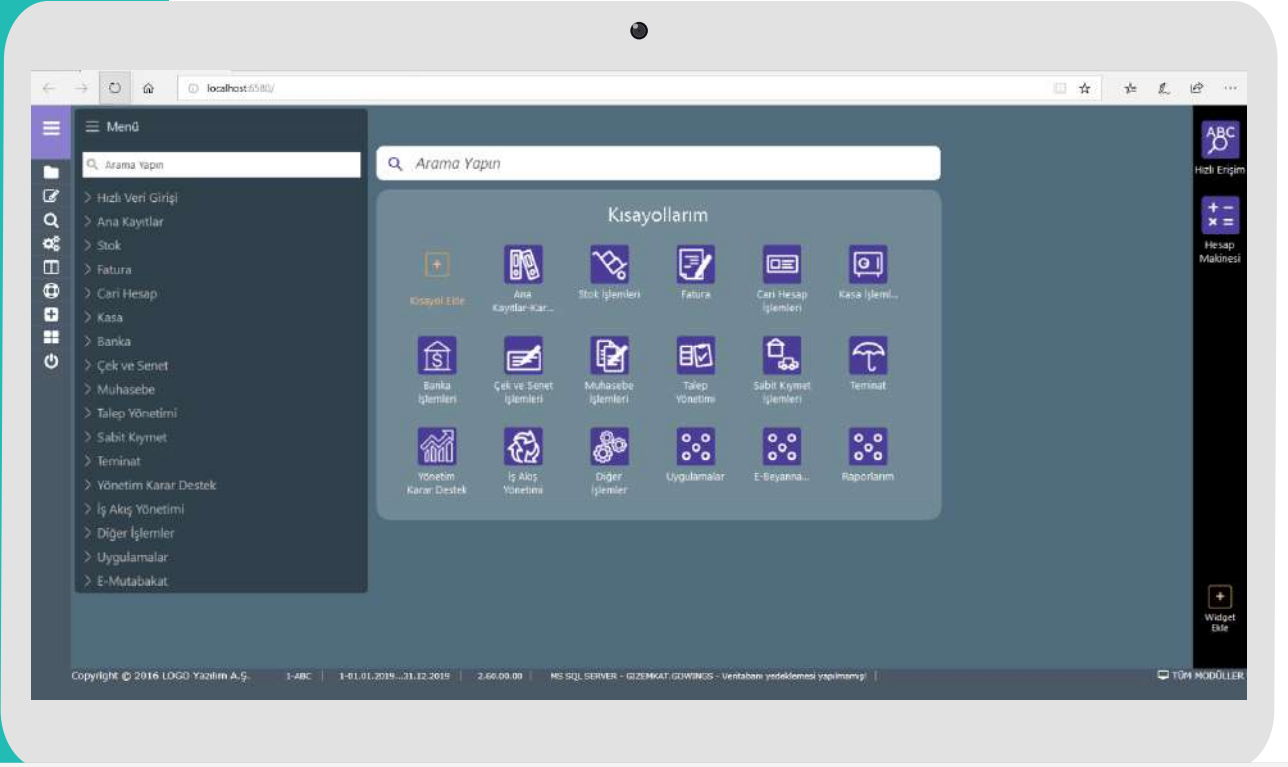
localhost:6580/

Menü

Arama Yapın

> Hızlı Veri Girişi
> Ana Kayıtlar
> Stok
> Fatura
> Cari Hesap
> Kasa
> Banka
> Çek ve Senet
> Muhasebe
> Talep Yönetimi
> Sabit Kıymet
> Teminat
> Yönetim Karar Destek
> İş Akış Yönetimi
> Diğer İşlemler
> Uygulamalar
> E-Mutabakat

Arama Yapın

Kısayollarım

Kısayol Ekle
Ana Kayıtlar-Kar...
Stok İşlemleri
Fatura
Cari Hesap İşlemleri
Kasa İşlemi...
Banka İşlemleri
Çek ve Senet İşlemleri
Muhasebe İşlemleri
Talep Yönetimi
Sabit Kıymet İşlemleri
Teminat
Yönetim Karar Destek
İş Akış Yönetimi
Diğer İşlemler
Uygulamalar
E-Beyanna...
Raporlarım

ABC
Hızlı Erişim
Hesap Makinesi
Widget Ekle

Copyright © 2016 LOGO Yazılım A.Ş. | 1-ABC | 1-01.01.2019...31.12.2019 | 2.60.00.00 | MS SQL SERVER - GIZEMKAT.GOWINGS - Veritabanı yedeklemesi yapılmamış! | TÜM MODÜLLER